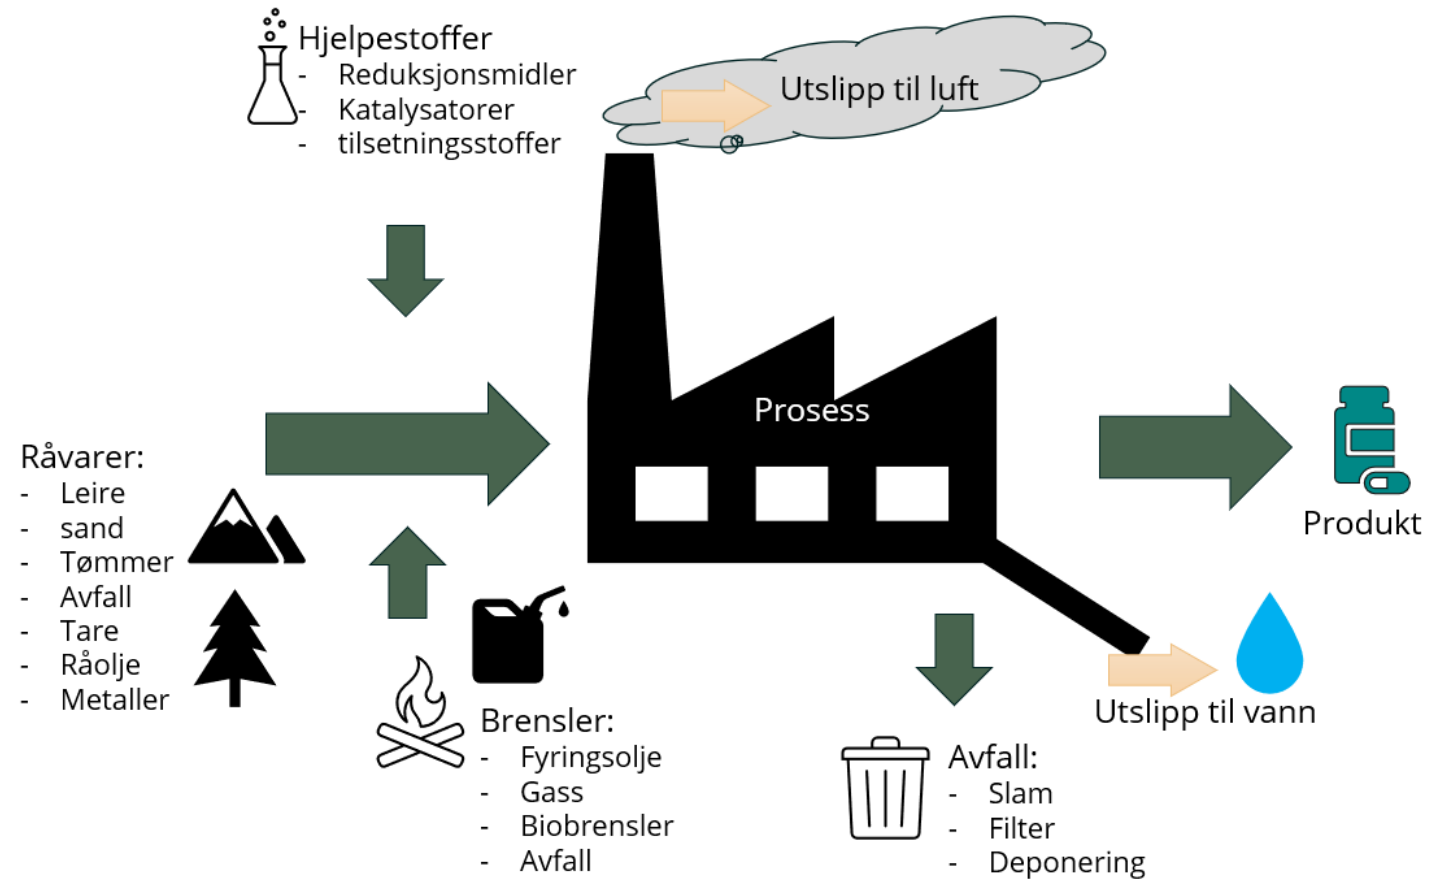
Hjelpestoffer
- Reduksjonsmidler
- Katalysatorer
- tilsetningsstoffer

Utslipp til luft

Prosess

Råvarer:
- Leire
- sand
- Tømmer
- Avfall
- Tare
- Råolje
- Metaller

Produkt

Brensler:
- Fyringsolje
- Gass
- Biobrensler
- Avfall

Avfall:
- Slam
- Filter
- Deponering

Utslipp til vann